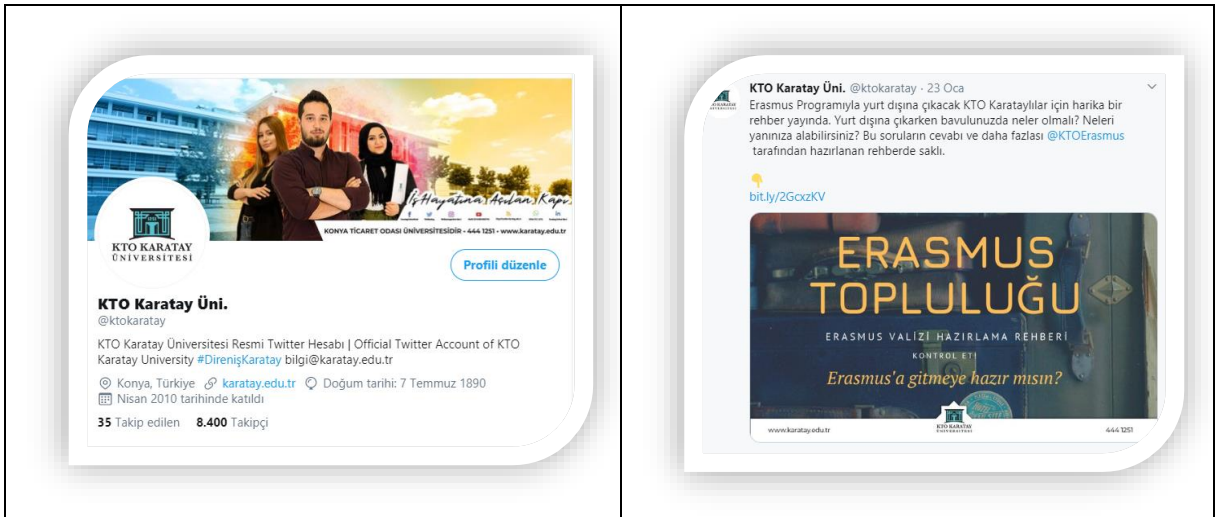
İş Hayatına Açılan Kapı

KONYA TİCARET ODASI ÜNİVERSİTESİDİR • 444 1251 • www.karatay.edu.tr

KTO KARATAY ÜNİVERSİTESİ

Profili düzenle

KTO Karatay Üni.
@ktokaratay

KTO Karatay Üniversitesi Resmi Twitter Hesabı | Official Twitter Account of KTO Karatay University #DirenişKaratay bilgi@karatay.edu.tr

Konya, Türkiye karatay.edu.tr Doğum tarihi: 7 Temmuz 1890
Nisan 2010 tarihinde katıldı

35 Takip edilen 8.400 Takipçi

KTO Karatay Üni. @ktokaratay · 23 Oca

Erasmus Programıyla yurt dışına çıkacak KTO Karataylılar için harika bir rehber yayında. Yurt dışına çıkarken bavulunuzda neler olmalı? Neleri yanınıza alabilirsiniz? Bu soruların cevabı ve daha fazlası @KTOErasmus tarafından hazırlanan rehberde saklı.

bit.ly/2GcxzKV

ERASMUS TOPLULUĞU

ERASMUS VALİZİ HAZIRLAMA REHBERİ

KONTROL ET!

Erasmus'a gitmeye hazır mısın?

www.karatay.edu.tr

KTO KARATAY ÜNİVERSİTESİ

444 1251